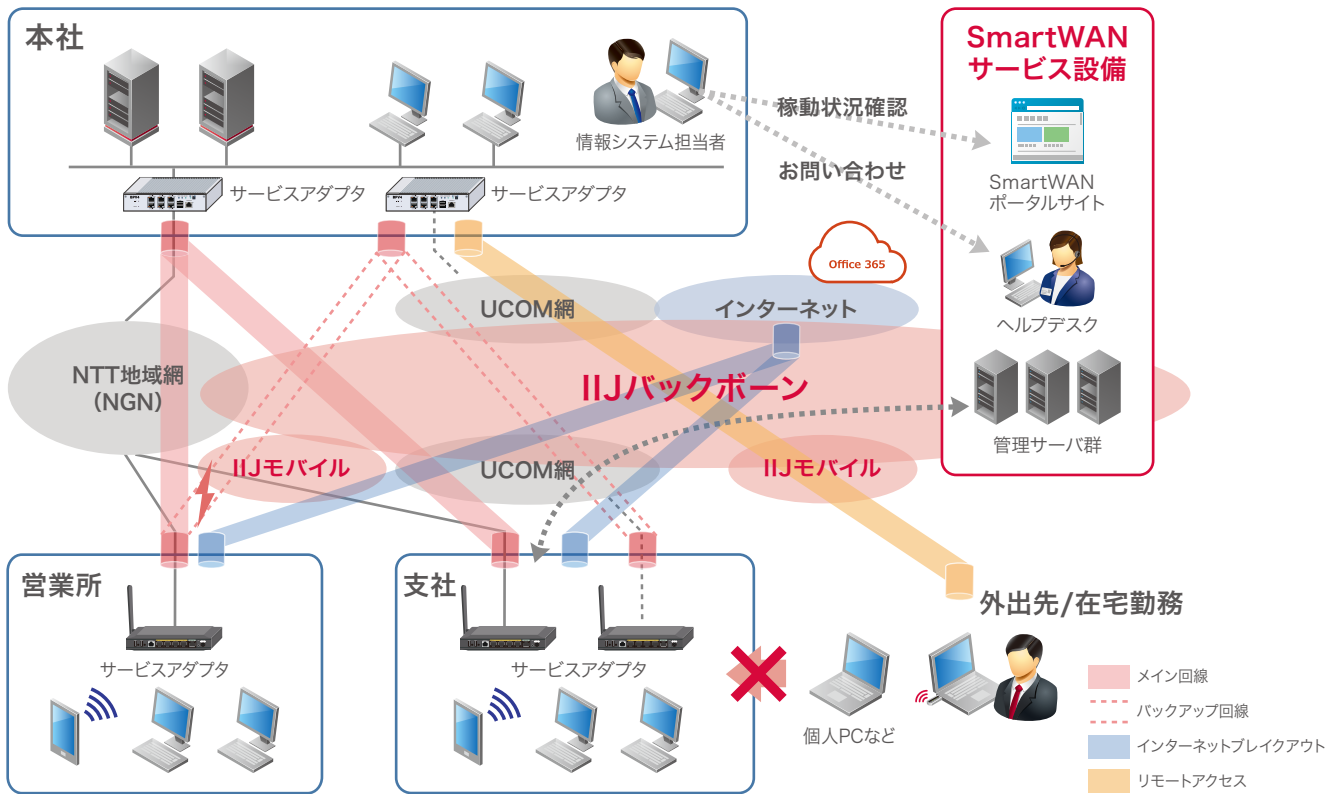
本社

情報システム担当者

サービスアダプタ

サービスアダプタ

SmartWAN
サービス設備

稼動状況確認

お問い合わせ

SmartWAN
ポータルサイト

Office 365

ヘルプデスク

UCOM網

インターネット

NTT地域網
(NGN)

IIJバックボーン

管理サーバ群

IIJモバイル

UCOM網

IIJモバイル

営業所

サービスアダプタ

支社

サービスアダプタ

外出先/在宅勤務

個人PCなど

メイン回線

バックアップ回線

インターネットブレイクアウト

リモートアクセス